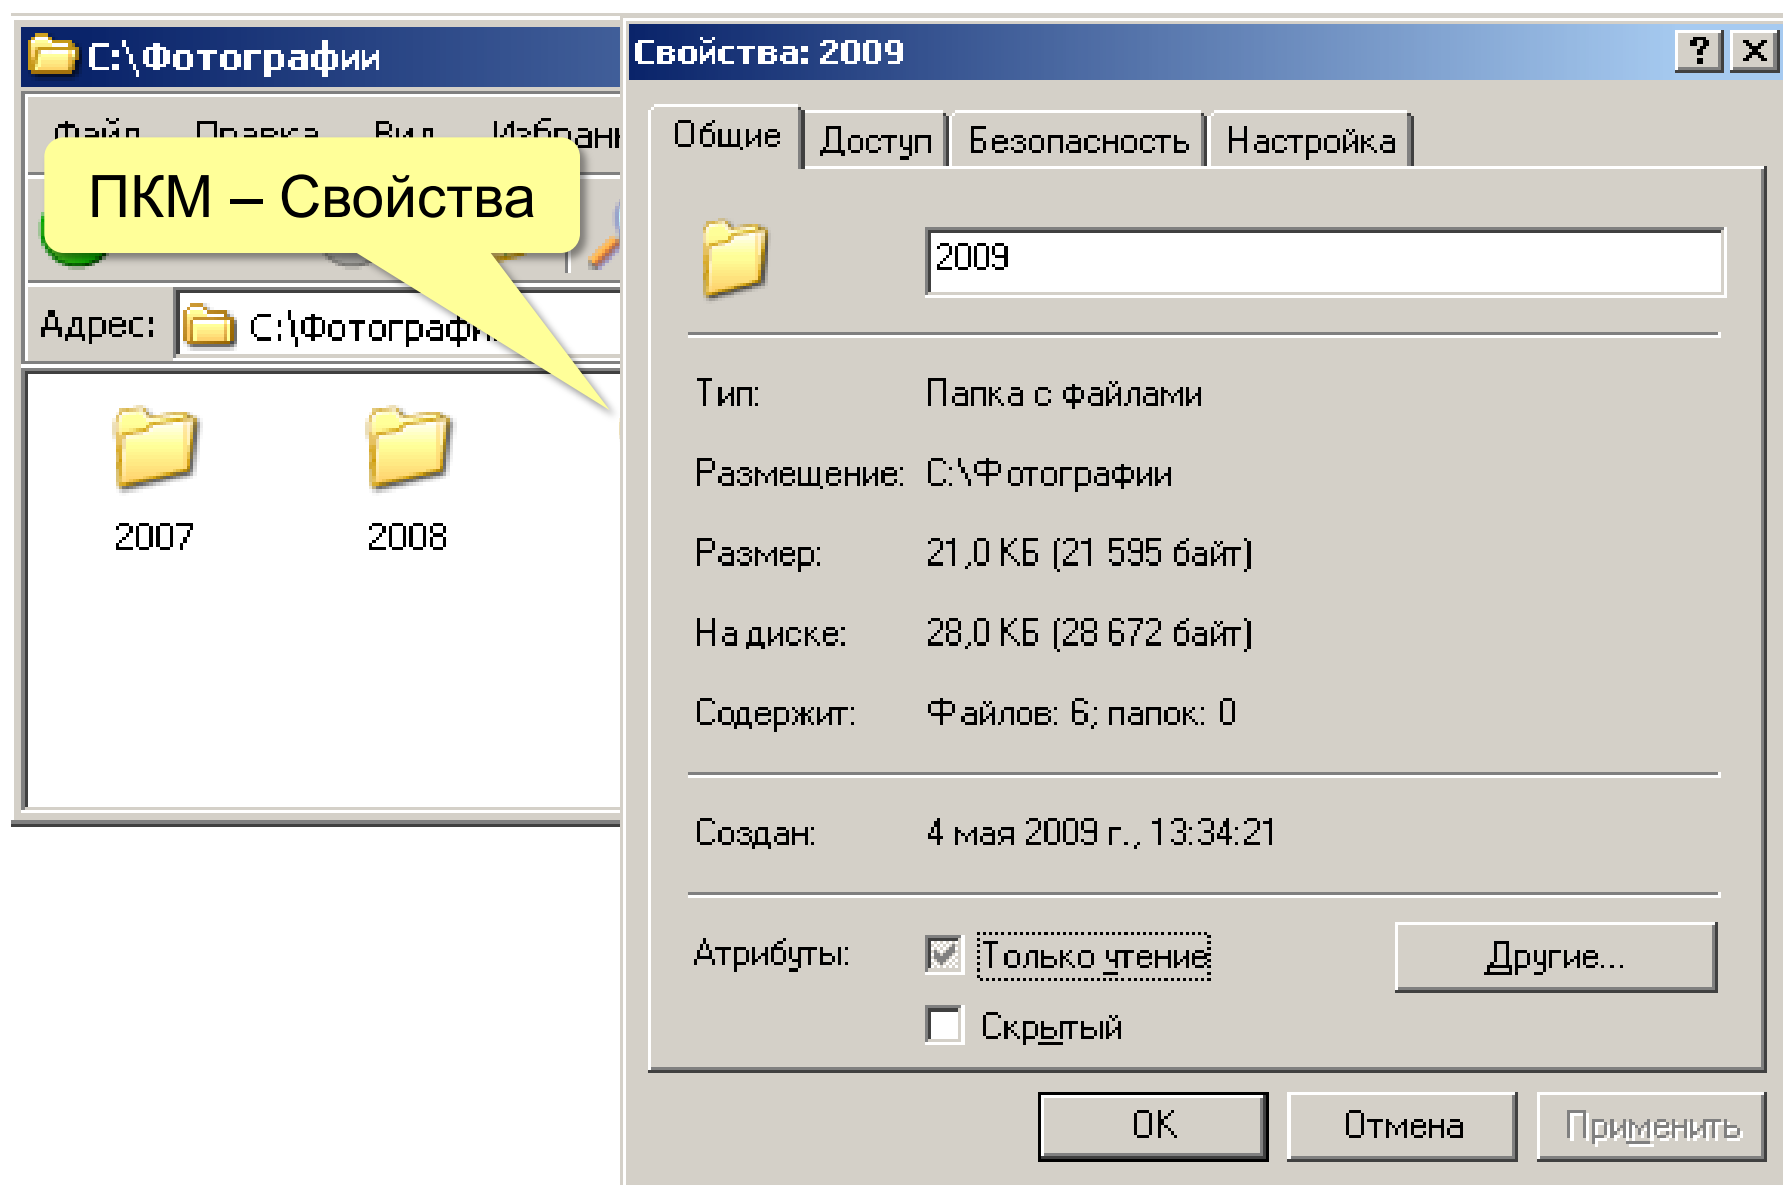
C:\Фотографии

Файл Правка Вид Избранн

ПКМ – Свойства

Адрес: C:\Фотографи

2007 2008

Свойства: 2009

? X

Общие Доступ Безопасность Настройка

2009

Тип: Папка с файлами

Размещение: C:\Фотографии

Размер: 21,0 КБ (21 595 байт)

На диске: 28,0 КБ (28 672 байт)

Содержит: Файлов: 6; папок: 0

Создан: 4 мая 2009 г., 13:34:21

Атрибуты: Только чтение Другие...

Скрытый

OK Отмена Применить